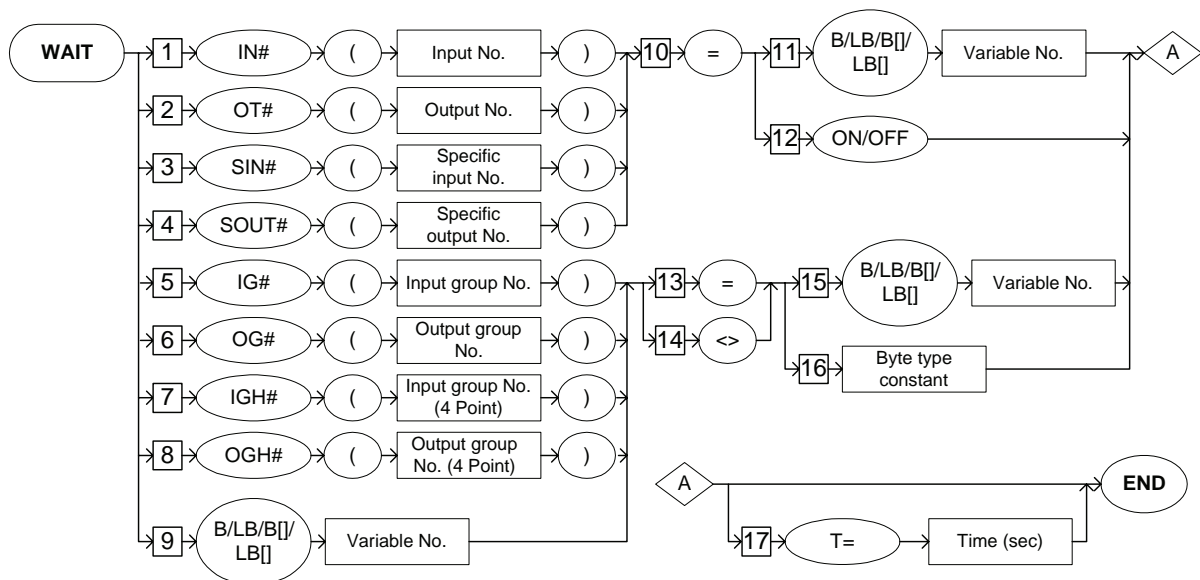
WAIT

1 IN# ( Input No. )

2 OT# ( Output No. )

3 SIN# ( Specific input No. )

4 SOUT# ( Specific output No. )

5 IG# ( Input group No. )

6 OG# ( Output group No. )

7 IGH# ( Input group No. (4 Point) )

8 OGH# ( Output group No. (4 Point) )

9 B/LB/B[]/ LB[] Variable No.

10 =

11 B/LB/B[]/ LB[] Variable No.

12 ON/OFF

A

13 =

14 <>

15 B/LB/B[]/ LB[] Variable No.

16 Byte type constant

A

17 T= Time (sec)

END